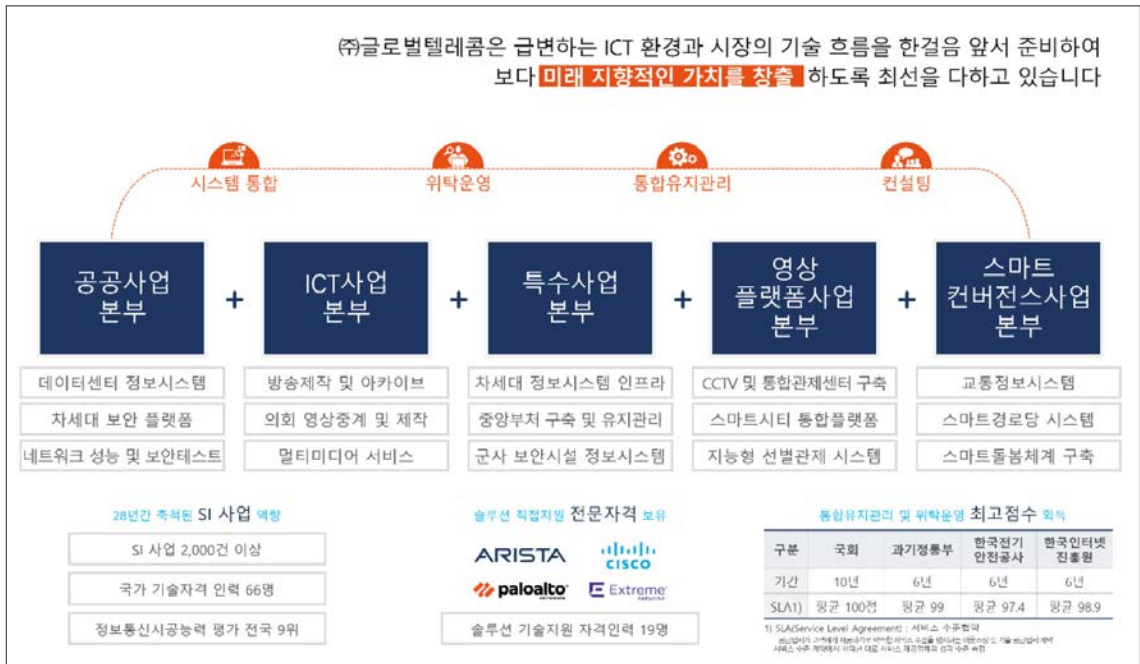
㈜글로벌텔레콤은 급변하는 ICT 환경과 시장의 기술 흐름을 한걸음 앞서 준비하여
보다 미래 지향적인 가치를 창출 하도록 최선을 다하고 있습니다

시스템 통합
위탁운영
통합유지관리
컨설팅

공공사업 본부
+
ICT사업 본부
+
특수사업 본부
+
영상 플랫폼사업 본부
+
스마트 컨버전스사업 본부

데이터센터 정보시스템
차세대 보안 플랫폼
네트워크 성능 및 보안테스트

방송제작 및 아카이브
의회 영상중계 및 제작
멀티미디어 서비스

차세대 정보시스템 인프라
중앙부처 구축 및 유지관리
군사 보안시설 정보시스템

CCTV 및 통합관제센터 구축
스마트시티 통합플랫폼
지능형 선별관제 시스템

교통정보시스템
스마트경로당 시스템
스마트돌봄체계 구축

28년간 축적된 SI 사업 역량
SI 사업 2,000건 이상
국가 기술자격 인력 66명
정보통신시공능력 평가 전국 9위

솔루션 직접지원 전문자격 보유
ARISTA
CISCO
paloalto
Extreme
솔루션 기술지원 자격인력 19명

통합유지관리 및 위탁운영 최고점수 획득

| 구분 | 국회 | 과기정통부 | 한국전기안전공사 | 한국인터넷진흥원 |
|---|---|---|---|---|
| 기간 | 10년 | 6년 | 6년 | 6년 |
| SLA1) | 평균 100점 | 평균 99 | 평균 97.4 | 평균 98.9 |

1) SLA(Service Level Agreement) : 서비스 수준협약
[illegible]